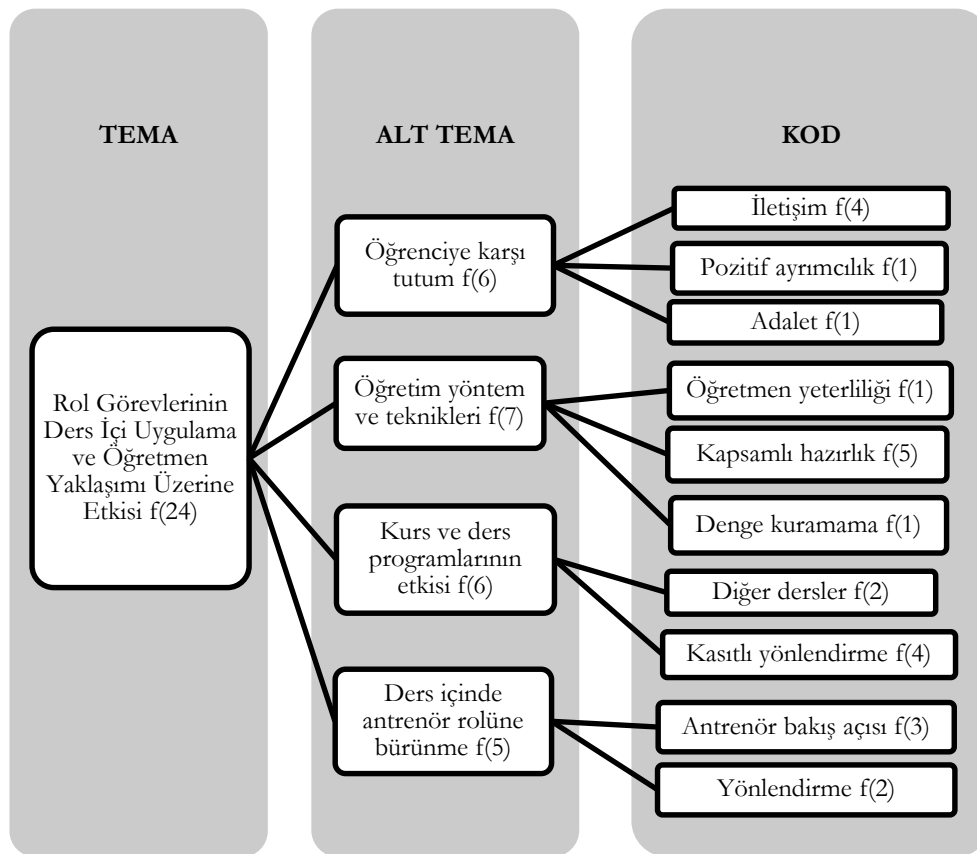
TEMA

ALT TEMA

KOD

Rol Görevlerinin Ders İçi Uygulama ve Öğretmen Yaklaşımı Üzerine Etkisi f(24)

Öğrenciye karşı tutum f(6)

İletişim f(4)

Pozitif ayrımcılık f(1)

Adalet f(1)

Öğretim yöntem ve teknikleri f(7)

Öğretmen yeterliliği f(1)

Kapsamlı hazırlık f(5)

Denge kuramama f(1)

Kurs ve ders programlarının etkisi f(6)

Diğer dersler f(2)

Kasıtlı yönlendirme f(4)

Ders içinde antrenör rolüne bürünme f(5)

Antrenör bakış açısı f(3)

Yönlendirme f(2)